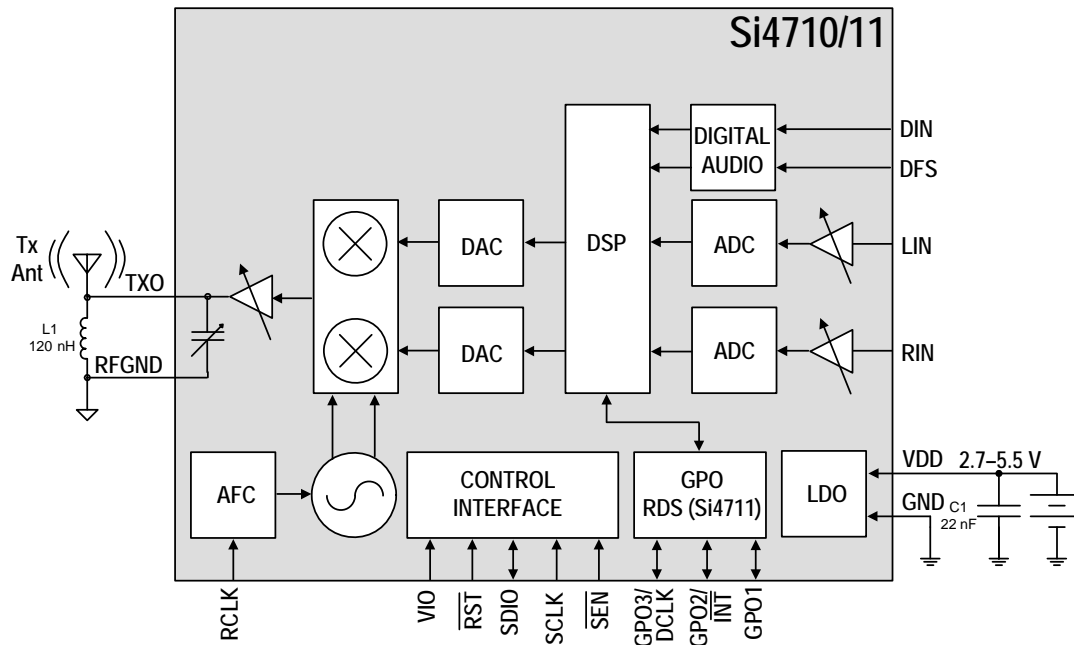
Si4710/11

DIGITAL AUDIO

DIN

DFS

DSP

DAC

ADC

LIN

Tx Ant

TXO

L1 120 nH

RFGND

DAC

ADC

RIN

AFC

CONTROL INTERFACE

GPO RDS (Si4711)

LDO

VDD

2.7–5.5 V

GND

C1 22 nF

RCLK

VIO

$\overline{RST}$

SDIO

SCLK

$\overline{SEN}$

GPO3/ DCLK

GPO2/ $\overline{INT}$

GPO1